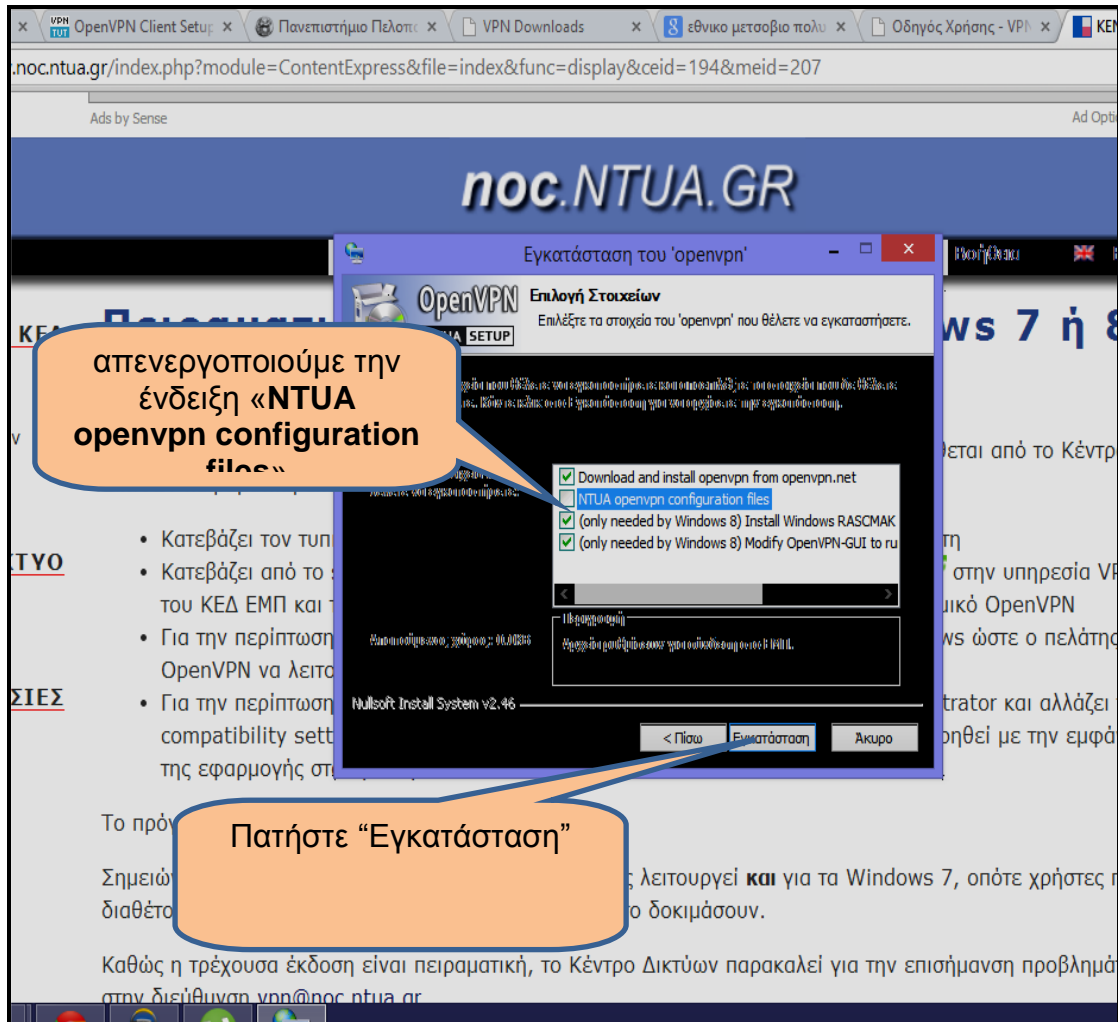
OpenVPN Client Setup × Πανεπιστήμιο Πελοπο × VPN Downloads × εθνικο μετσοβιο πολυ × Οδηγός Χρήσης - VPN × KEN

.noc.ntua.gr/index.php?module=ContentExpress&file=index&func=display&ceid=194&meid=207

Ads by Sense

Ad Opti

noc.NTUA.GR

Βοήθεια

ΚΕΔ

Πειραματι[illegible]ws 7 ή 8

απενεργοποιούμε την ένδειξη «NTUA openvpn configuration files»

Εγκατάσταση του 'openvpn'

OpenVPN SETUP

Επιλογή Στοιχείων

Επιλέξτε τα στοιχεία του 'openvpn' που θέλετε να εγκαταστήσετε.

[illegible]

Download and install openvpn from openvpn.net
NTUA openvpn configuration files
(only needed by Windows 8) Install Windows RASCMAK
(only needed by Windows 8) Modify OpenVPN-GUI to ru

Περιγραφή

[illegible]

Nullsoft Install System v2.46

< Πίσω
Εγκατάσταση
Άκυρο

ν

θεται από το Κέντρ

ΤΥΟ

ΣΙΕΣ

• Κατεβάζει τον τυπ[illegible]τη
• Κατεβάζει από το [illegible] στην υπηρεσία VP του ΚΕΔ ΕΜΠ και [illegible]ικό OpenVPN
• Για την περίπτωση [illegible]ws ώστε ο πελάτης OpenVPN να λειτο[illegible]
• Για την περίπτωση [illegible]trator και αλλάζει compatibility sett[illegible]ηθεί με την εμφά της εφαρμογής στ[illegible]

Το πρόγ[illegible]

Πατήστε “Εγκατάσταση”

Σημειώ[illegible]ς λειτουργεί και για τα Windows 7, οπότε χρήστες π διαθέτο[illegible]το δοκιμάσουν.

Καθώς η τρέχουσα έκδοση είναι πειραματική, το Κέντρο Δικτύων παρακαλεί για την επισήμανση προβλημά στην διεύθυνση vpn@noc.ntua.gr